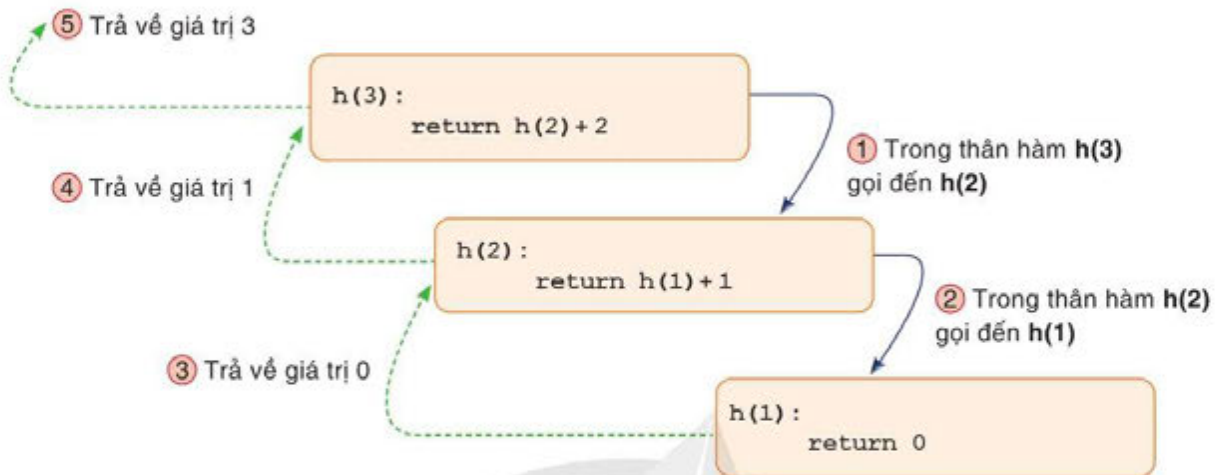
⑤ Trả về giá trị 3

h(3):
return h(2)+2

① Trong thân hàm **h(3)** gọi đến **h(2)**

④ Trả về giá trị 1

h(2):
return h(1)+1

② Trong thân hàm **h(2)** gọi đến **h(1)**

③ Trả về giá trị 0

h(1):
return 0